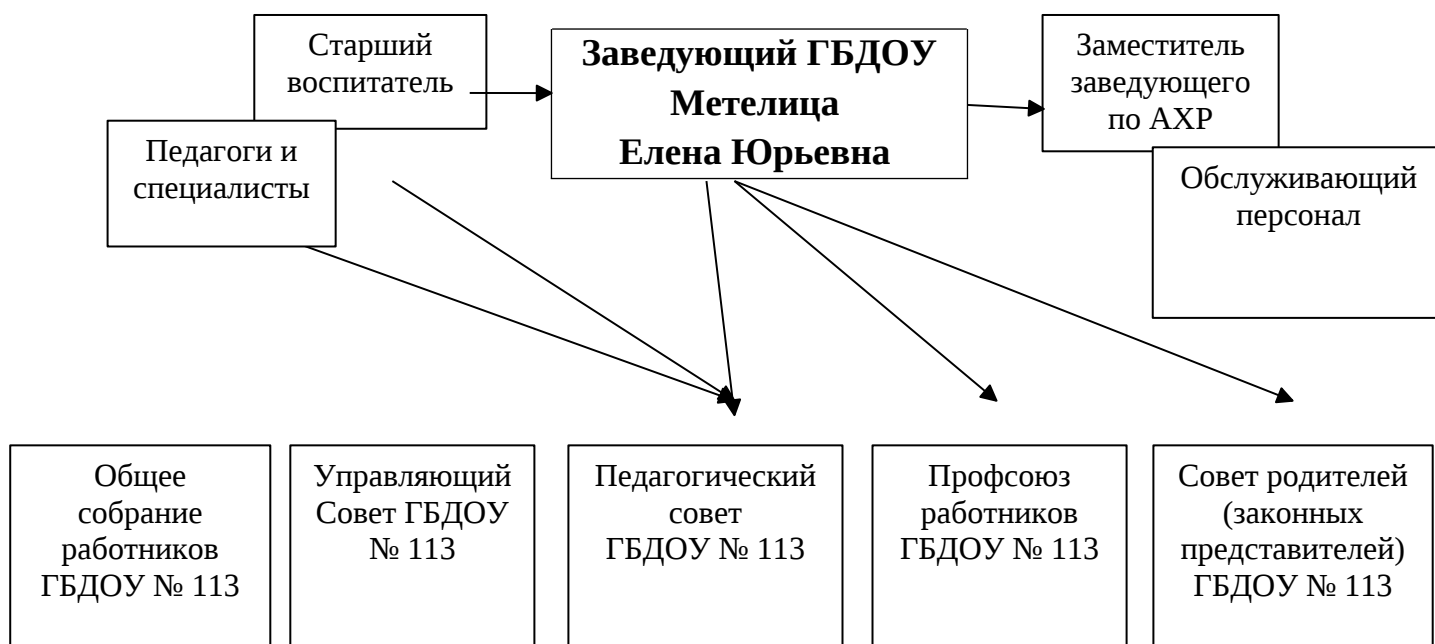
Старший воспитатель

Заведующий ГБДОУ
Метелица
Елена Юрьевна

Заместитель заведующего по АХР

Педагоги и специалисты

Обслуживающий персонал

Общее собрание работников ГБДОУ № 113

Управляющий Совет ГБДОУ № 113

Педагогический совет ГБДОУ № 113

Профсоюз работников ГБДОУ № 113

Совет родителей (законных представителей) ГБДОУ № 113